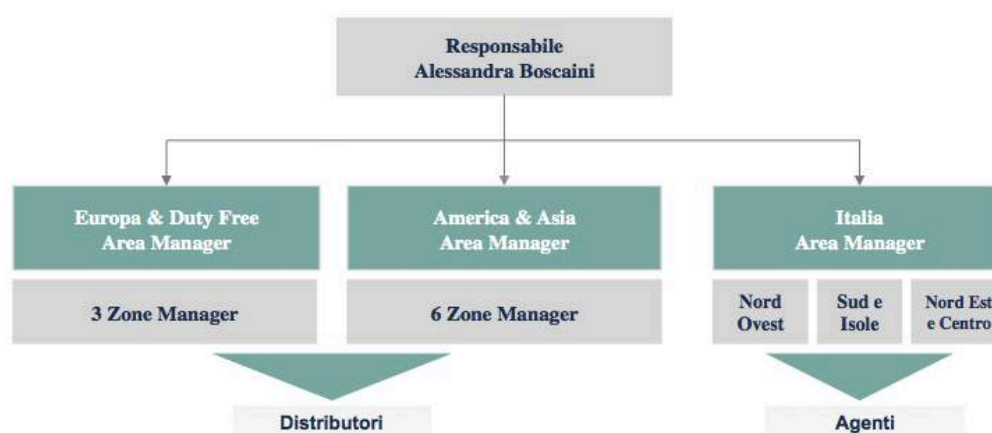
Responsabile
Alessandra Boscaini

Europa & Duty Free
Area Manager

3 Zone Manager

America & Asia
Area Manager

6 Zone Manager

Italia
Area Manager

Nord Ovest

Sud e Isole

Nord Est e Centro

Distributori

Agenti